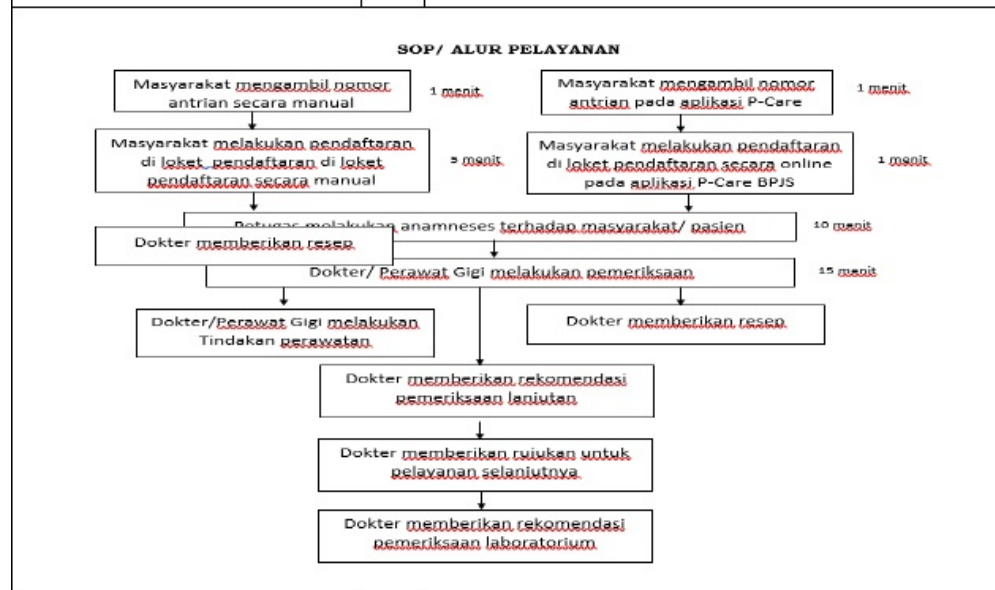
SOP/ ALUR PELAYANAN

Masyarakat mengambil nomor antrian secara manual

1 menit

Masyarakat mengambil nomor antrian pada aplikasi P-Care

1 menit

Masyarakat melakukan pendaftaran di loket pendaftaran di loket pendaftaran secara manual

5 menit

Masyarakat melakukan pendaftaran di loket pendaftaran secara online pada aplikasi P-Care BPJS

1 menit

Petugas melakukan anamneses terhadap masyarakat/ pasien

10 menit

Dokter memberikan resep

Dokter/ Perawat Gigi melakukan pemeriksaan

15 menit

Dokter/Perawat Gigi melakukan Tindakan perawatan

Dokter memberikan resep

Dokter memberikan rekomendasi pemeriksaan lanjutan

Dokter memberikan rujukan untuk pelayanan selanjutnya

Dokter memberikan rekomendasi pemeriksaan laboratorium